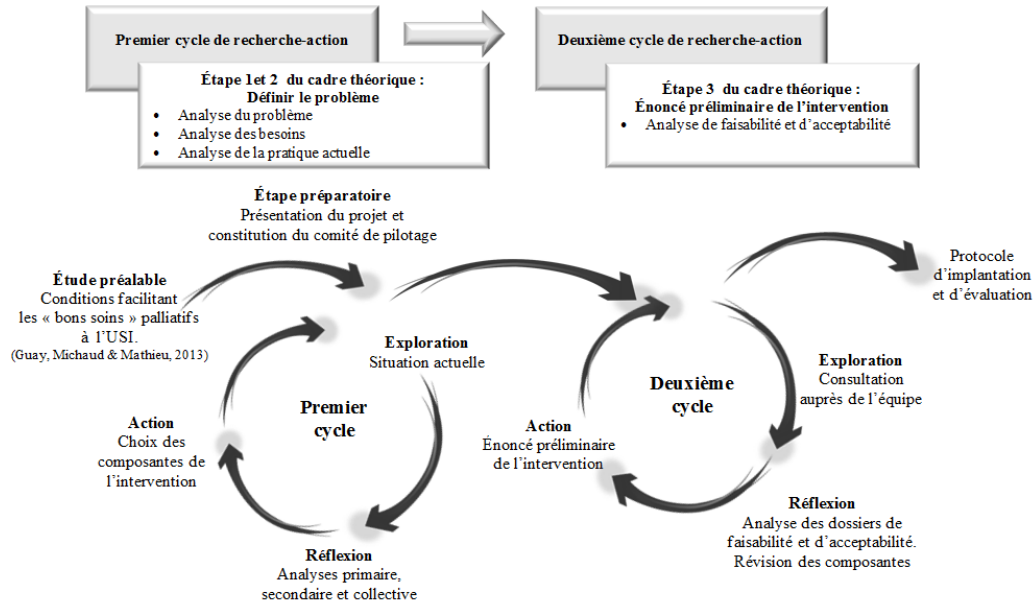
Premier cycle de recherche-action

Étape 1et 2 du cadre théorique :
Définir le problème
• Analyse du problème
• Analyse des besoins
• Analyse de la pratique actuelle

Deuxième cycle de recherche-action

Étape 3 du cadre théorique :
Énoncé préliminaire de l'intervention
• Analyse de faisabilité et d'acceptabilité

Étape préparatoire
Présentation du projet et constitution du comité de pilotage

Étude préalable
Conditions facilitant les « bons soins » palliatifs à l'USI.
(Guay, Michaud & Mathieu, 2013)

Exploration
Situation actuelle

Premier cycle

Action
Choix des composantes de l'intervention

Réflexion
Analyses primaire, secondaire et collective

Protocole d'implantation et d'évaluation

Deuxième cycle

Exploration
Consultation auprès de l'équipe

Action
Énoncé préliminaire de l'intervention

Réflexion
Analyse des dossiers de faisabilité et d'acceptabilité.
Révision des composantes